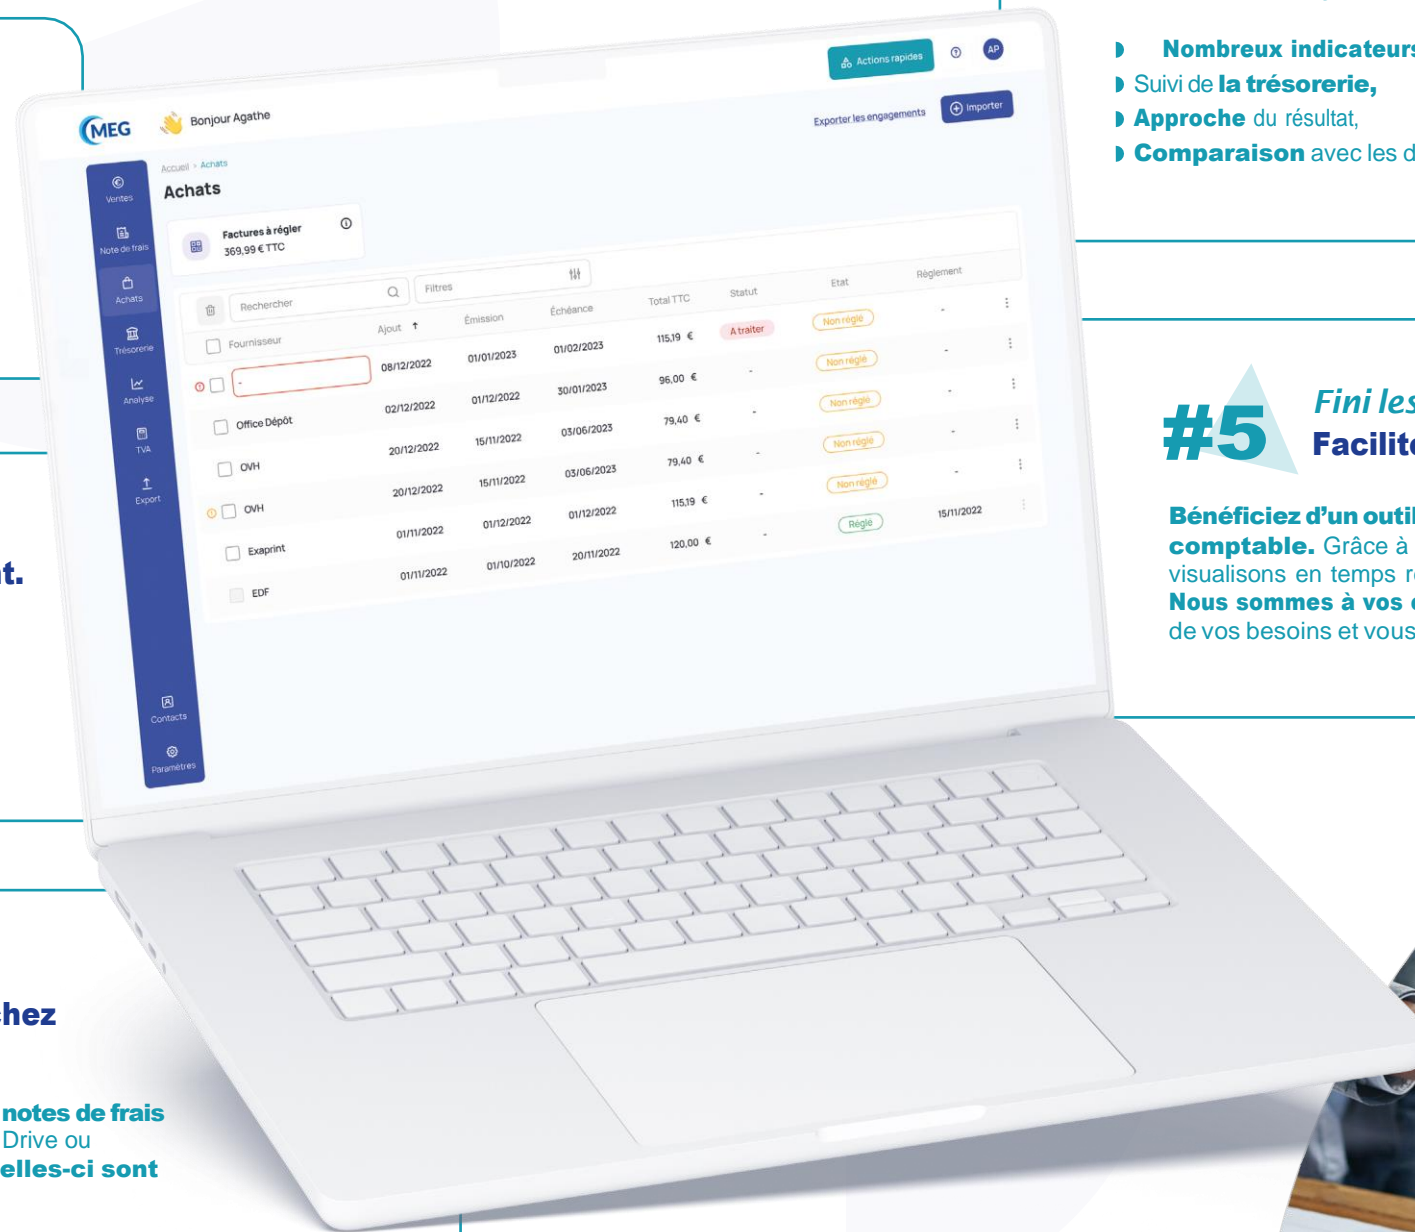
t.

hez

notes de frais
Drive ou
elles-ci sont

MEG Bonjour Agathe

Actions rapides AP

Exporter les engagements Importer

Ventes
Note de frais
Achats
Trésorerie
Analyse
TVA
Export
Contacts
Paramètres

Accueil > Achats
Achats

Factures à régler
369,99 € TTC

Rechercher Filtres

| | Fournisseur | Ajout | Émission | Échéance | Total TTC | Statut | Etat | Règlement |
|---|---|---|---|---|---|---|---|---|
| | - | 08/12/2022 | 01/01/2023 | 01/02/2023 | 115,19 € | A traiter | Non réglé | - |
| | Office Dépôt | 02/12/2022 | 01/12/2022 | 30/01/2023 | 96,00 € | - | Non réglé | - |
| | OVH | 20/12/2022 | 15/11/2022 | 03/06/2023 | 79,40 € | - | Non réglé | - |
| | OVH | 20/12/2022 | 15/11/2022 | 03/06/2023 | 79,40 € | - | Non réglé | - |
| | Exaprint | 01/11/2022 | 01/12/2022 | 01/12/2022 | 115,19 € | - | Non réglé | - |
| | EDF | 01/11/2022 | 01/10/2022 | 20/11/2022 | 120,00 € | - | Réglé | 15/11/2022 |

Nombreux indicateurs
Suivi de la trésorerie,
Approche du résultat,
Comparaison avec les d

#5 Fini les
Facilit

Bénéficiez d'un outil
comptable. Grâce à
visualisons en temps r
Nous sommes à vos
de vos besoins et vous